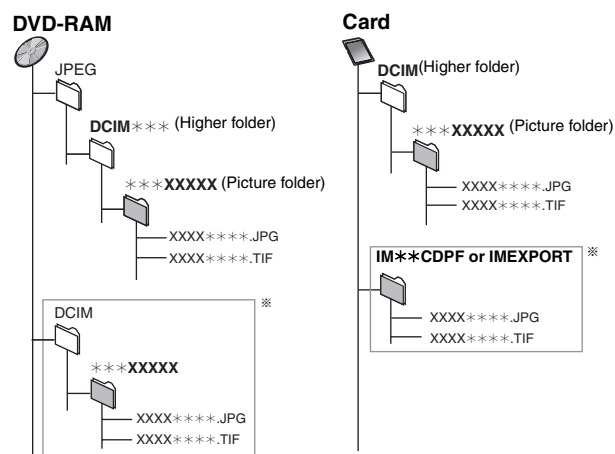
DVD-RAM

JPEG

DCIM∗∗∗ (Higher folder)

∗∗∗XXXXX (Picture folder)

XXXX∗∗∗∗.JPG

XXXX∗∗∗∗.TIF

DCIM ※

∗∗∗XXXXX

XXXX∗∗∗∗.JPG

XXXX∗∗∗∗.TIF

Card

DCIM(Higher folder)

∗∗∗XXXXX (Picture folder)

XXXX∗∗∗∗.JPG

XXXX∗∗∗∗.TIF

IM∗∗CDPF or IMEXPORT ※

XXXX∗∗∗∗.JPG

XXXX∗∗∗∗.TIF